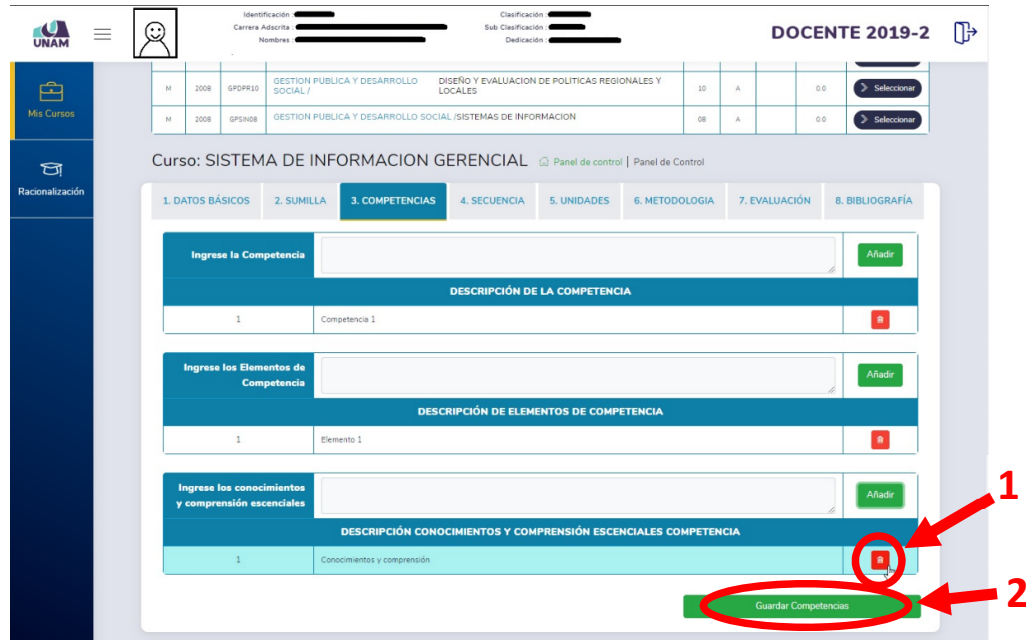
UNAM

Identificación :
Carrera Adscrita :
Nombres :

Clasificación :
Sub Clasificación :
Dedicación :

DOCENTE 2019-2

Mis Cursos

Racionalización

| M | 2008 | GPDPR10 | GESTION PUBLICA Y DESARROLLO SOCIAL / DISEÑO Y EVALUACION DE POLITICAS REGIONALES Y LOCALES | 10 | A | | 0.0 | Seleccionar |
|---|---|---|---|---|---|---|---|---|
| M | 2008 | GPSIN08 | GESTION PUBLICA Y DESARROLLO SOCIAL /SISTEMAS DE INFORMACION | 08 | A | | 0.0 | Seleccionar |

Curso: SISTEMA DE INFORMACION GERENCIAL Panel de control | Panel de Control

1. DATOS BÁSICOS | 2. SUMILLA | 3. COMPETENCIAS | 4. SECUENCIA | 5. UNIDADES | 6. METODOLOGIA | 7. EVALUACIÓN | 8. BIBLIOGRAFÍA

Ingrese la Competencia
Añadir

DESCRIPCIÓN DE LA COMPETENCIA

| 1 | Competencia 1 |
|---|---|

Ingrese los Elementos de Competencia
Añadir

DESCRIPCIÓN DE ELEMENTOS DE COMPETENCIA

| 1 | Elemento 1 |
|---|---|

Ingrese los conocimientos y comprensión escenciales
Añadir

DESCRIPCIÓN CONOCIMIENTOS Y COMPRENSIÓN ESCENCIALES COMPETENCIA

| 1 | Conocimientos y comprensión |
|---|---|

1

Guardar Competencias

2